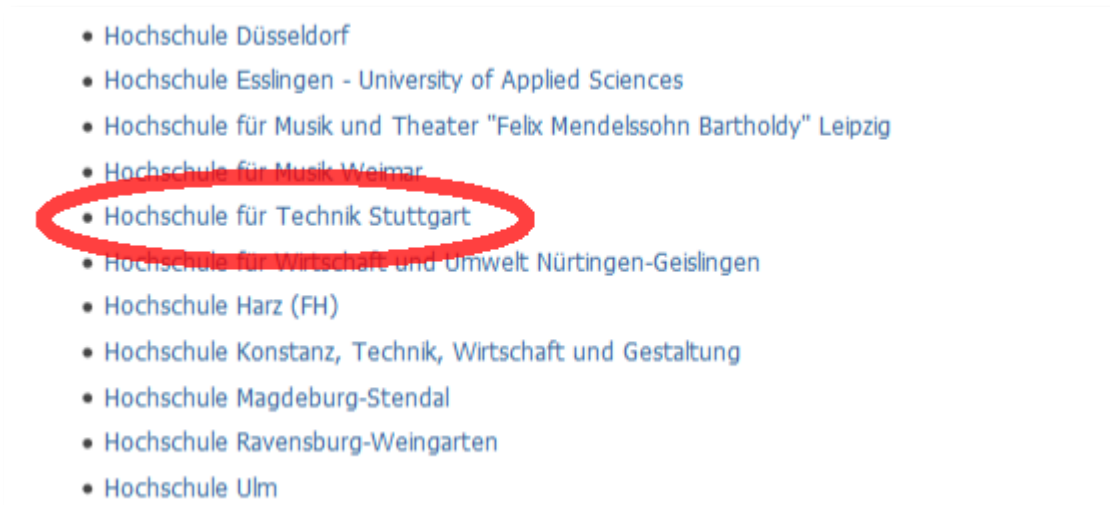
- Hochschule Düsseldorf
- Hochschule Esslingen - University of Applied Sciences
- Hochschule für Musik und Theater "Felix Mendelssohn Bartholdy" Leipzig
- Hochschule für Musik Weimar
- Hochschule für Technik Stuttgart
- Hochschule für Wirtschaft und Umwelt Nürtingen-Geislingen
- Hochschule Harz (FH)
- Hochschule Konstanz, Technik, Wirtschaft und Gestaltung
- Hochschule Magdeburg-Stendal
- Hochschule Ravensburg-Weingarten
- Hochschule Ulm